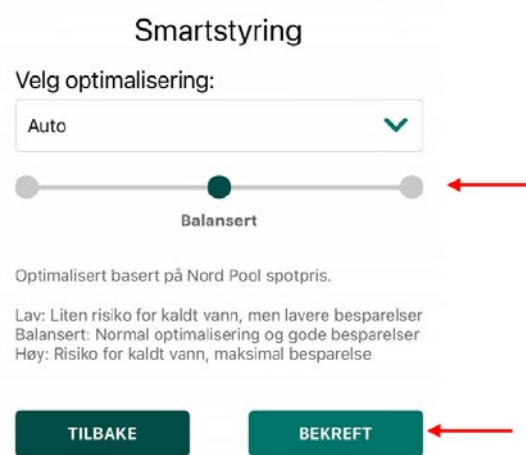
Smartstyring

Velg optimalisering:

Auto

Balansert

Optimalisert basert på Nord Pool spotpris.

Lav: Liten risiko for kaldt vann, men lavere besparelser
Balansert: Normal optimalisering og gode besparelser
Høy: Risiko for kaldt vann, maksimal besparelse

TILBAKE

BEKREFT